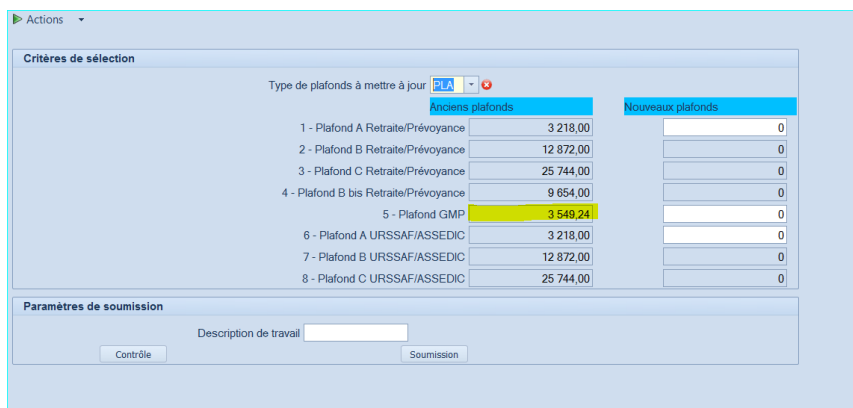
Actions

Critères de sélection

Type de plafonds à mettre à jour PLA

| | Anciens plafonds | Nouveaux plafonds |
|---|---|---|
| 1 - Plafond A Retraite/Prévoyance | 3 218,00 | 0 |
| 2 - Plafond B Retraite/Prévoyance | 12 872,00 | 0 |
| 3 - Plafond C Retraite/Prévoyance | 25 744,00 | 0 |
| 4 - Plafond B bis Retraite/Prévoyance | 9 654,00 | 0 |
| 5 - Plafond GMP | 3 549,24 | 0 |
| 6 - Plafond A URSSAF/ASSEDIC | 3 218,00 | 0 |
| 7 - Plafond B URSSAF/ASSEDIC | 12 872,00 | 0 |
| 8 - Plafond C URSSAF/ASSEDIC | 25 744,00 | 0 |

Paramètres de soumission

Description de travail

Contrôle

Soumission